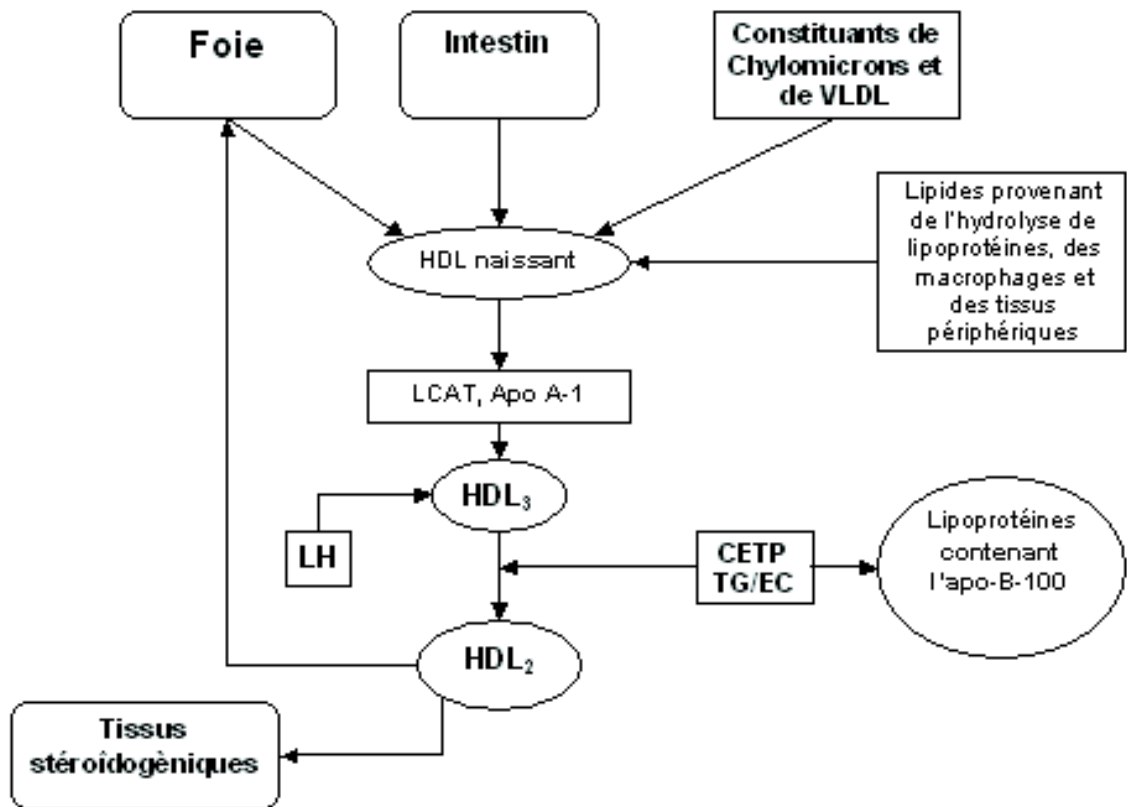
Foie

Intestin

Constituants de Chylomicrons et de VLDL

Lipides provenant de l'hydrolyse de lipoprotéines, des macrophages et des tissus périphériques

HDL naissant

LCAT, Apo A-1

$HDL_3$

LH

CETP TG/EC

Lipoprotéines contenant l'apo-B-100

$HDL_2$

Tissus stéroïdogèniques